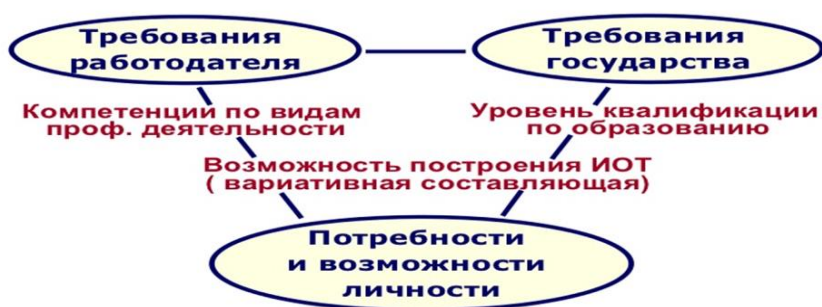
Требования работодателя

Требования государства

Компетенции по видам проф. деятельности

Уровень квалификации по образованию

Возможность построения ИОТ ( вариативная составляющая)

Потребности и возможности личности